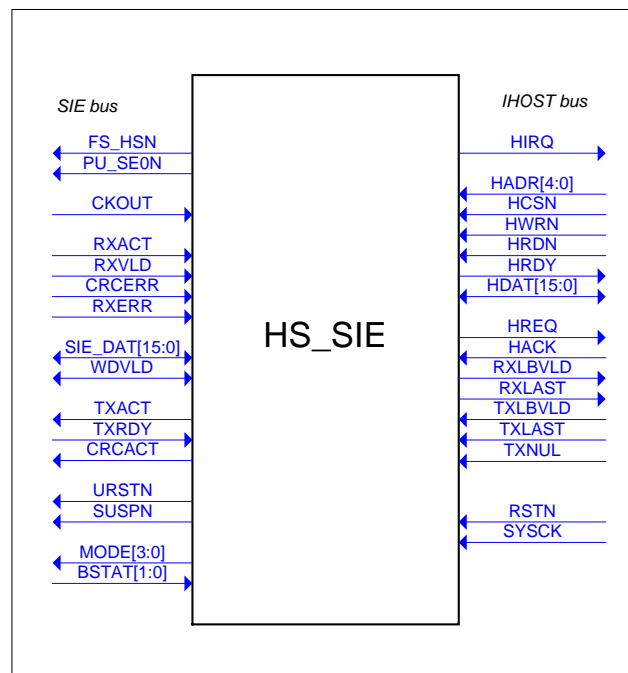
SIE bus

IHOST bus

FS_HSN
PU_SE0N

CKOUT

RXACT
RXVLD
CRCERR
RXERR

SIE_DAT[15:0]
WDVLD

TXACT
TXRDY
CRCACT

URSTN
SUSPN

MODE[3:0]
BSTAT[1:0]

HS_SIE

HIRQ

HADR[4:0]
HCSN
HWRN
HRDN
HRDY
HDAT[15:0]

HREQ
HACK
RXLBVLD
RXLAST
TXLBVLD
TXLAST
TXNUL

RSTN
SYSCK